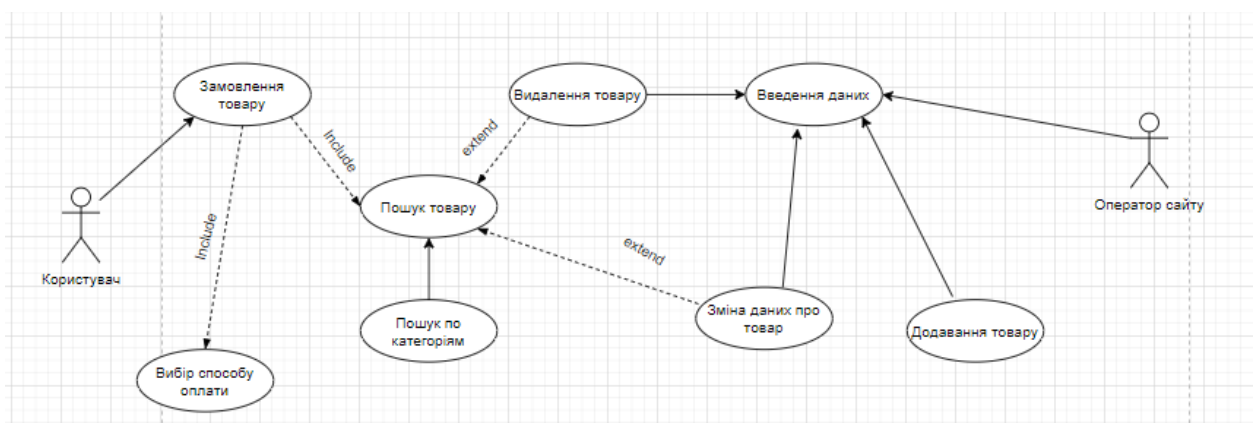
Замовлення товару

Видалення товару

Введення даних

Include

extend

Пошук товару

Оператор сайту

Include

Користувач

extend

Зміна даних про товар

Пошук по категоріям

Додавання товару

Вибір способу оплати